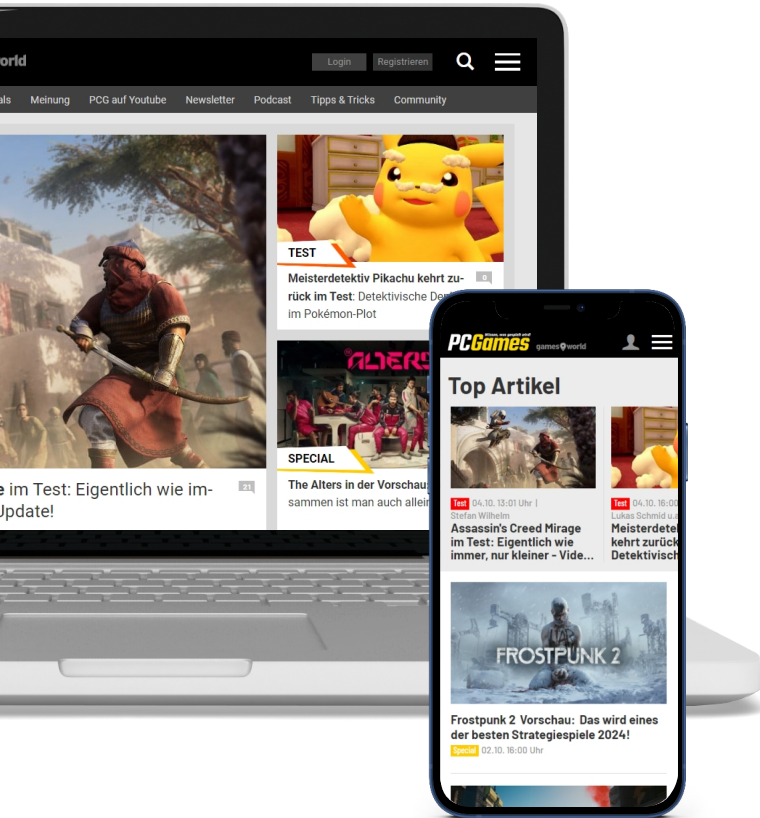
orld

Login Registrieren

als Meinung PCG auf Youtube Newsletter Podcast Tipps & Tricks Community

TEST

Meisterdetektiv Pikachu kehrt zurück im Test: Detektivische De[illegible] im Pokémon-Plot

0

SPECIAL

The Alters in der Vorschau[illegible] sammen ist man auch allein

e im Test: Eigentlich wie im-Update!

21

PCGames games world

Top Artikel

Test 04.10. 13:01 Uhr |
Stefan Wilhelm
Assassin's Creed Mirage im Test: Eigentlich wie immer, nur kleiner - Vide...

Test 04.10. 16:0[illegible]
Lukas Schmid u.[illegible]
Meisterdete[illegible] kehrt zurück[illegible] Detektivisch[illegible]

FROSTPUNK 2

Frostpunk 2 Vorschau: Das wird eines der besten Strategiespiele 2024!
Special 02.10. 16:00 Uhr